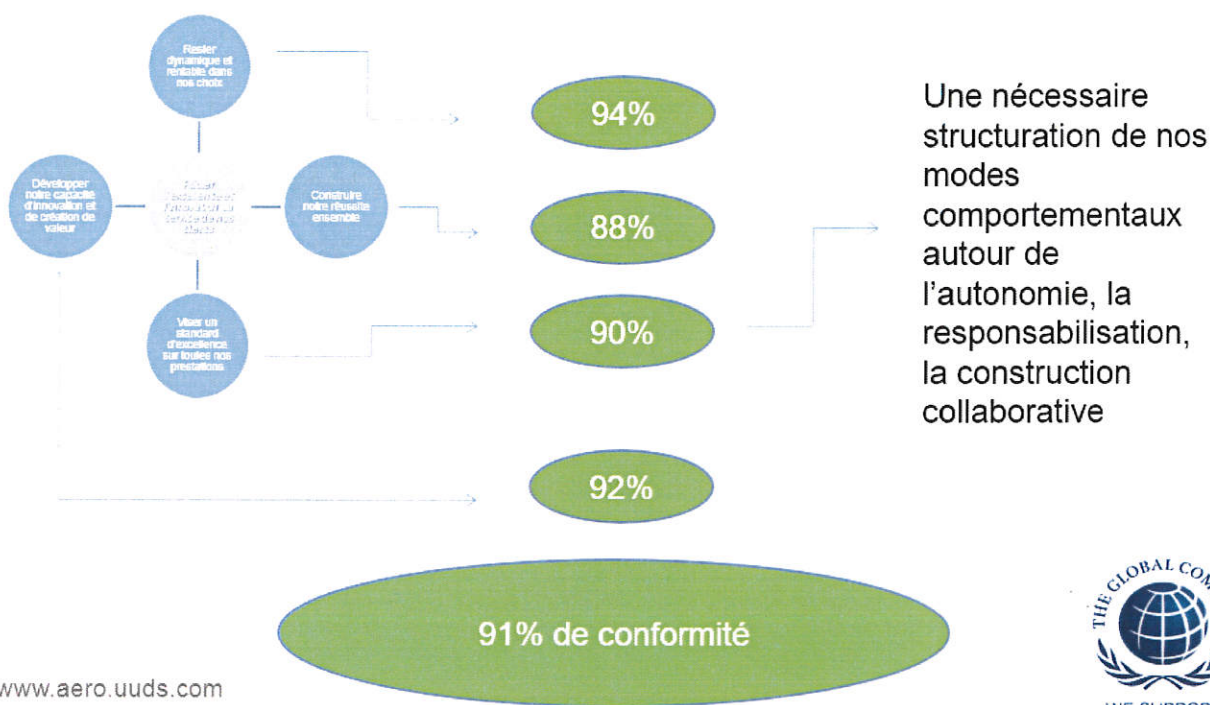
Rester dynamique et rentable dans nos choix

Développer notre capacité d'innovation et de création de valeur

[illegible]

Construire notre réussite ensemble

Viser un standard d'excellence sur toutes nos prestations

94%

88%

90%

92%

Une nécessaire structuration de nos modes comportementaux autour de l'autonomie, la responsabilisation, la construction collaborative

91% de conformité

www.aero.uuds.com

THE GLOBAL COM

WE SUPPOR